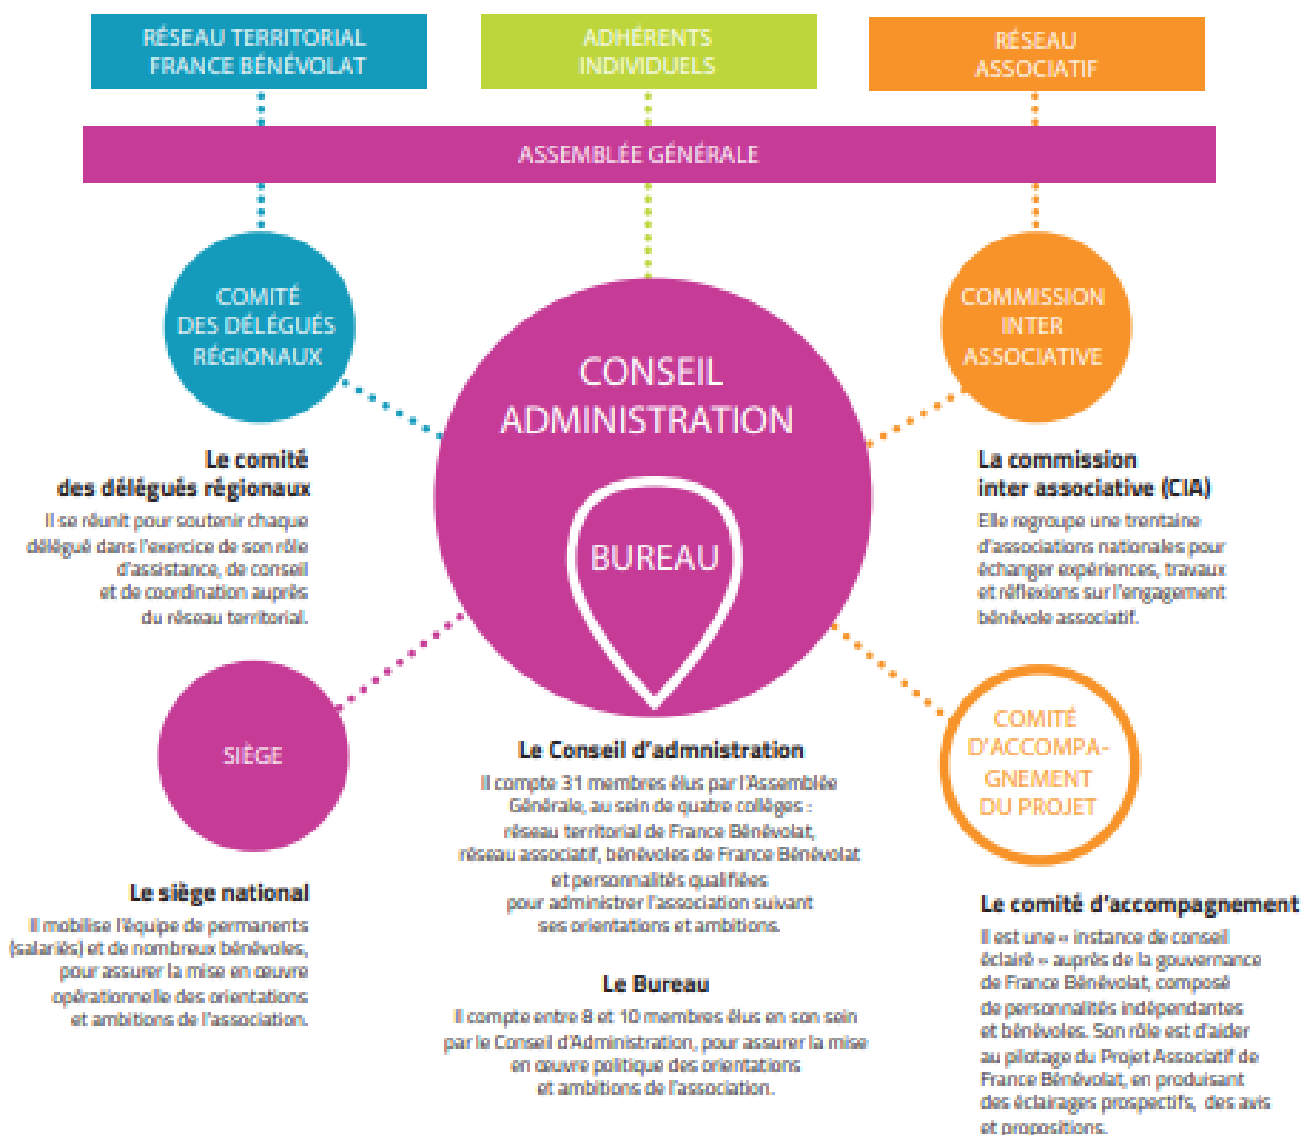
RÉSEAU TERRITORIAL FRANCE BÉNÉVOLAT

ADHÉRENTS INDIVIDUELS

RÉSEAU ASSOCIATIF

ASSEMBLÉE GÉNÉRALE

COMITÉ DES DÉLÉGUÉS RÉGIONAUX

CONSEIL ADMINISTRATION

BUREAU

COMMISSION INTER ASSOCIATIVE

Le comité des délégués régionaux

Il se réunit pour soutenir chaque délégué dans l'exercice de son rôle d'assistance, de conseil et de coordination auprès du réseau territorial.

La commission inter associative (CIA)

Elle regroupe une trentaine d'associations nationales pour échanger expériences, travaux et réflexions sur l'engagement bénévole associatif.

SIÈGE

COMITÉ D'ACCOMPAGNEMENT DU PROJET

Le Conseil d'admnistration

Il compte 31 membres élus par l'Assemblée Générale, au sein de quatre collèges : réseau territorial de France Bénévolat, réseau associatif, bénévoles de France Bénévolat et personnalités qualifiées pour administrer l'association suivant ses orientations et ambitions.

Le siège national

Il mobilise l'équipe de permanents (salariés) et de nombreux bénévoles, pour assurer la mise en œuvre opérationnelle des orientations et ambitions de l'association.

Le comité d'accompagnement

Il est une « instance de conseil éclairé » auprès de la gouvernance de France Bénévolat, composé de personnalités indépendantes et bénévoles. Son rôle est d'aider au pilotage du Projet Associatif de France Bénévolat, en produisant des éclairages prospectifs, des avis et propositions.

Le Bureau

Il compte entre 8 et 10 membres élus en son sein par le Conseil d'Administration, pour assurer la mise en œuvre politique des orientations et ambitions de l'association.